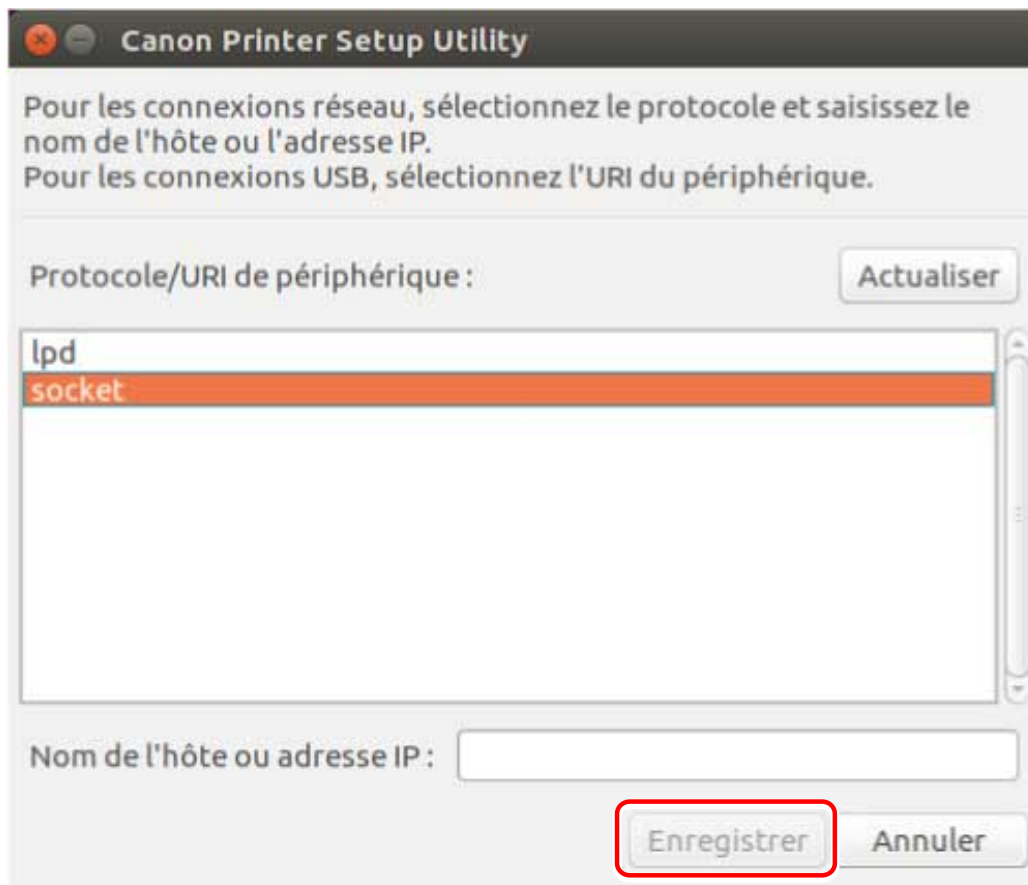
Canon Printer Setup Utility

Pour les connexions réseau, sélectionnez le protocole et saisissez le nom de l'hôte ou l'adresse IP.
Pour les connexions USB, sélectionnez l'URI du périphérique.

Protocole/URI de périphérique :

Actualiser

lpd
socket

Nom de l'hôte ou adresse IP :

Enregistrer

Annuler